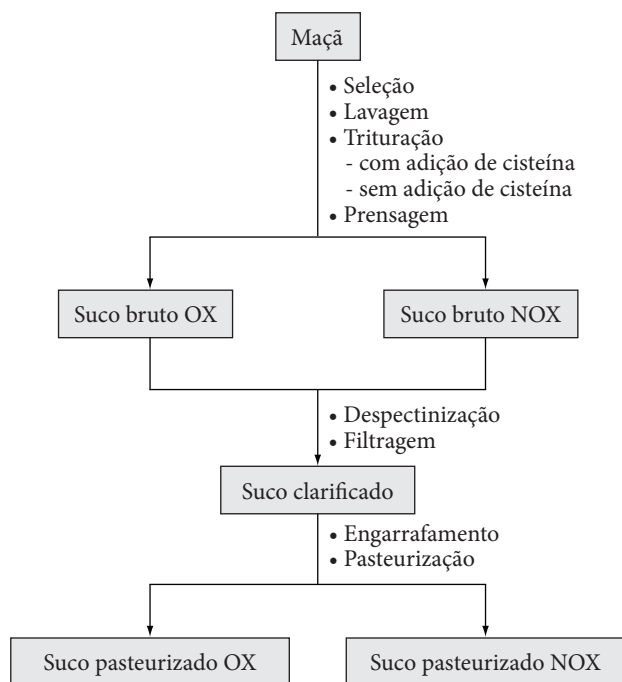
Maçã

• Seleção
• Lavagem
• Trituração
- com adição de cisteína
- sem adição de cisteína
• Prensagem

Suco bruto OX

Suco bruto NOX

• Despectinização
• Filtragem

Suco clarificado

• Engarrafamento
• Pasteurização

Suco pasteurizado OX

Suco pasteurizado NOX